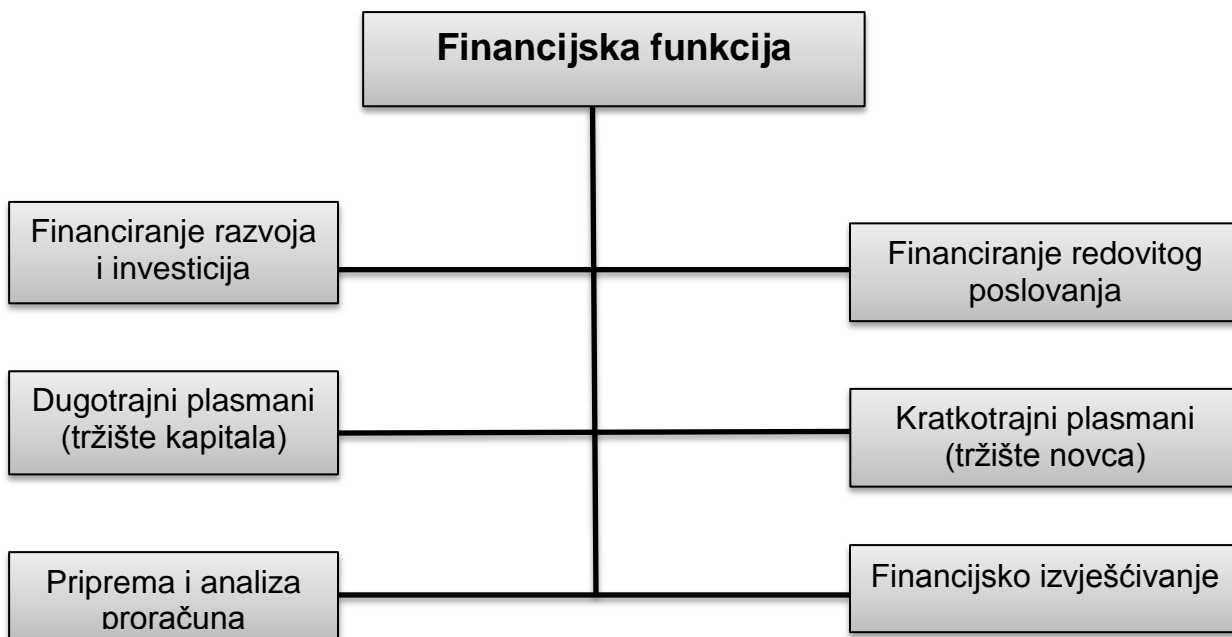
Financijska funkcija

Financiranje razvoja i investicija

Financiranje redovitog poslovanja

Dugotrajni plasmani (tržište kapitala)

Kratkotrajni plasmani (tržište novca)

Priprema i analiza proračuna

Financijsko izvješćivanje